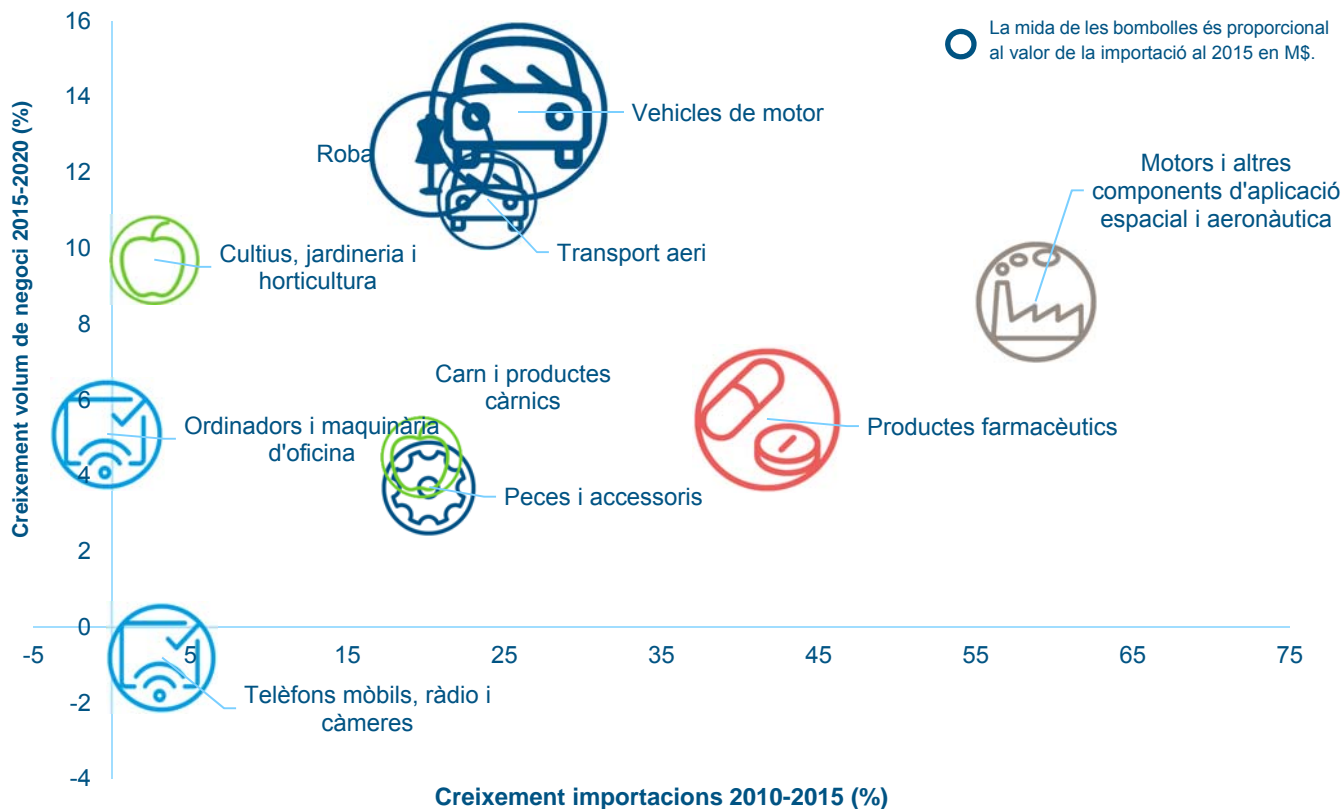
La mida de les bombolles és proporcional al valor de la importació al 2015 en M$.

Creixement volum de negoci 2015-2020 (%)

16
14
12
10
8
6
4
2
0
-2
-4

-5
5
15
25
35
45
55
65
75

Creixement importacions 2010-2015 (%)

Vehicles de motor

Roba

Transport aeri

Cultius, jardineria i horticultura

Motors i altres components d'aplicació espacial i aeronàutica

Carn i productes càrnics

Ordinadors i maquinària d'oficina

Peces i accessoris

Productes farmacèutics

Telèfons mòbils, ràdio i càmeres